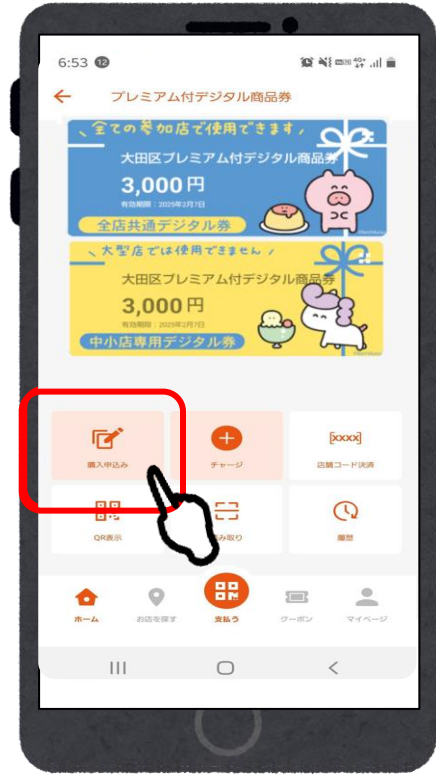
6:53 12

プレミアム付デジタル商品券

全ての参加店で使用できます

大田区プレミアム付デジタル商品券

3,000円

有効期限：2025年2月7日

全店共通デジタル券

大型店では使用できません

大田区プレミアム付デジタル商品券

3,000円

有効期限：2025年2月7日

中小店専用デジタル券

購入申込み

チャージ

[xxxx]

店舗コード決済

QR表示

読み取り

履歴

ホーム

お店を探す

支払う

クーポン

マイページ